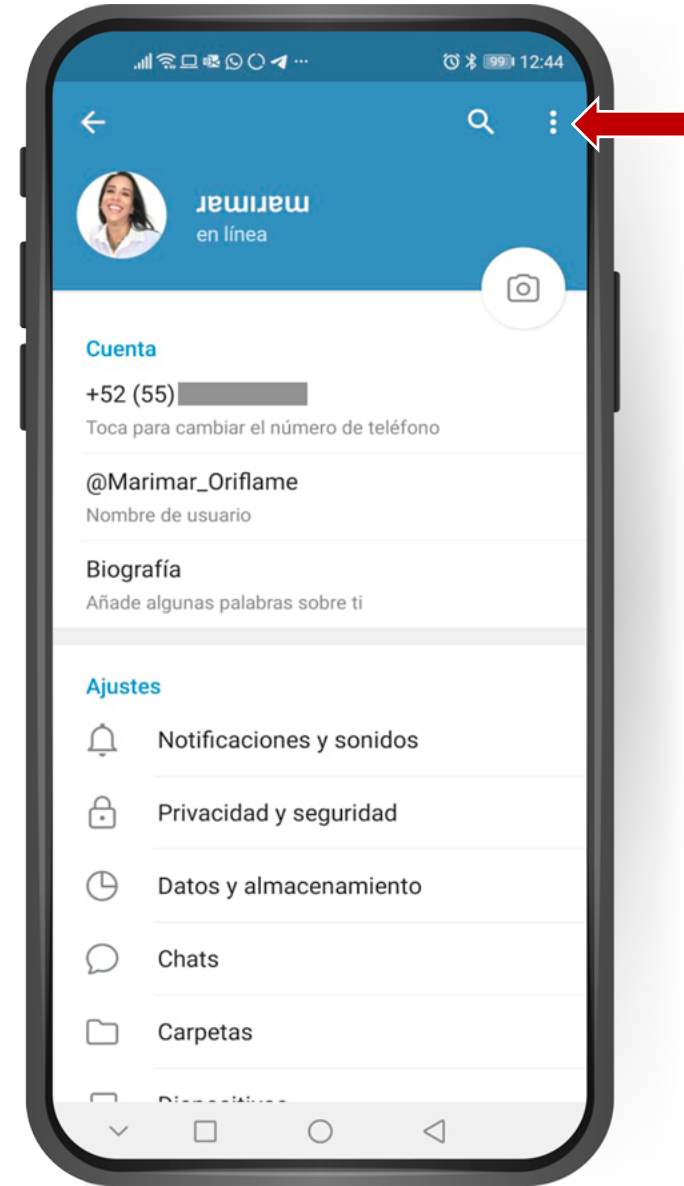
99 12:44

marimar
en línea

Cuenta
+52 (55) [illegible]
Toca para cambiar el número de teléfono

@Marimar_Oriflame
Nombre de usuario

Biografía
Añade algunas palabras sobre ti

Ajustes
Notificaciones y sonidos
Privacidad y seguridad
Datos y almacenamiento
Chats
Carpetas
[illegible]